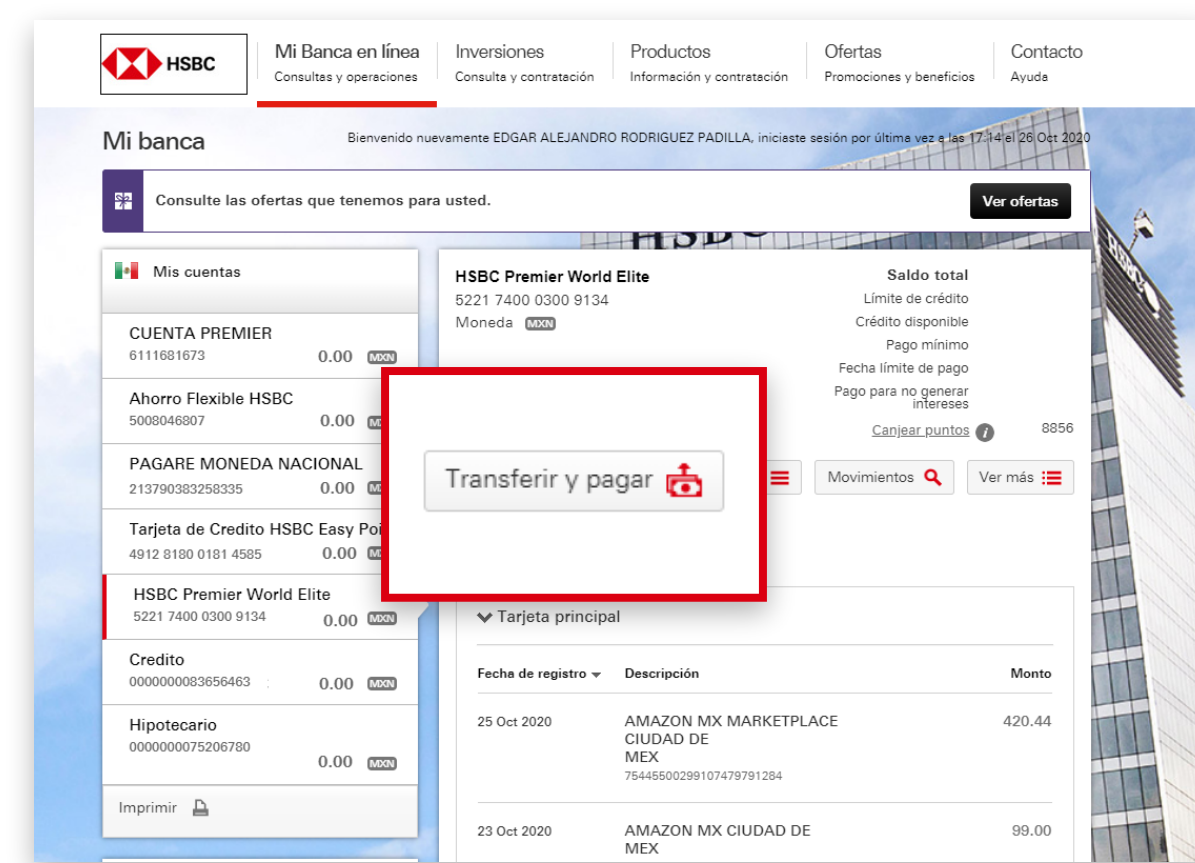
HSBC

Mi Banca en línea
Consultas y operaciones

Inversiones
Consulta y contratación

Productos
Información y contratación

Ofertas
Promociones y beneficios

Contacto
Ayuda

Mi banca

Bienvenido nuevamente EDGAR ALEJANDRO RODRIGUEZ PADILLA, iniciaste sesión por última vez a las 17:14 el 26 Oct 2020

Consulte las ofertas que tenemos para usted.

Ver ofertas

Mis cuentas

CUENTA PREMIER
6111681673 0.00 MXN

Ahorro Flexible HSBC
5008046807 0.00 MX

PAGARE MONEDA NACIONAL
213790383258335 0.00 MX

Tarjeta de Credito HSBC Easy Poi
4912 8180 0181 4585 0.00 MX

HSBC Premier World Elite
5221 7400 0300 9134 0.00 MXN

Credito
0000000083656463 0.00 MXN

Hipotecario
0000000075206780 0.00 MXN

Imprimir

HSBC Premier World Elite
5221 7400 0300 9134
Moneda MXN

Saldo total
Límite de crédito
Crédito disponible
Pago mínimo
Fecha límite de pago
Pago para no generar intereses
Canjear puntos 8856

Transferir y pagar

Movimientos

Ver más

Tarjeta principal

| Fecha de registro | Descripción | Monto |
|---|---|---|
| 25 Oct 2020 | AMAZON MX MARKETPLACE CIUDAD DE MEX 75445500299107479791284 | 420.44 |
| 23 Oct 2020 | AMAZON MX CIUDAD DE MEX | 99.00 |